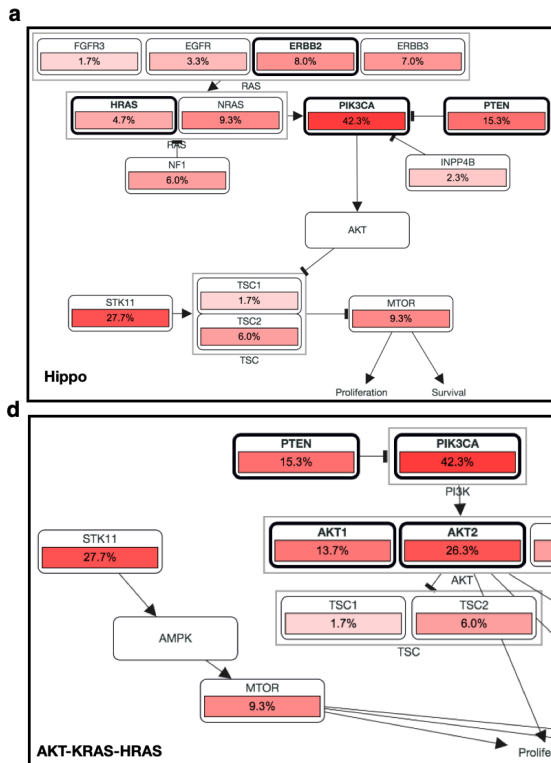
a

FGFR3
1.7%

EGFR
3.3%

ERBB2
8.0%

ERBB3
7.0%

RAS

HRAS
4.7%

NRAS
9.3%

RAS

PIK3CA
42.3%

PTEN
15.3%

NF1
6.0%

INPP4B
2.3%

AKT

STK11
27.7%

TSC1
1.7%

TSC2
6.0%

TSC

MTOR
9.3%

Proliferation

Survival

Hippo

d

PTEN
15.3%

PIK3CA
42.3%

PI3K

STK11
27.7%

AKT1
13.7%

AKT2
26.3%

AKT

TSC1
1.7%

TSC2
6.0%

TSC

AMPK

MTOR
9.3%

AKT-KRAS-HRAS

Prolife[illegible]